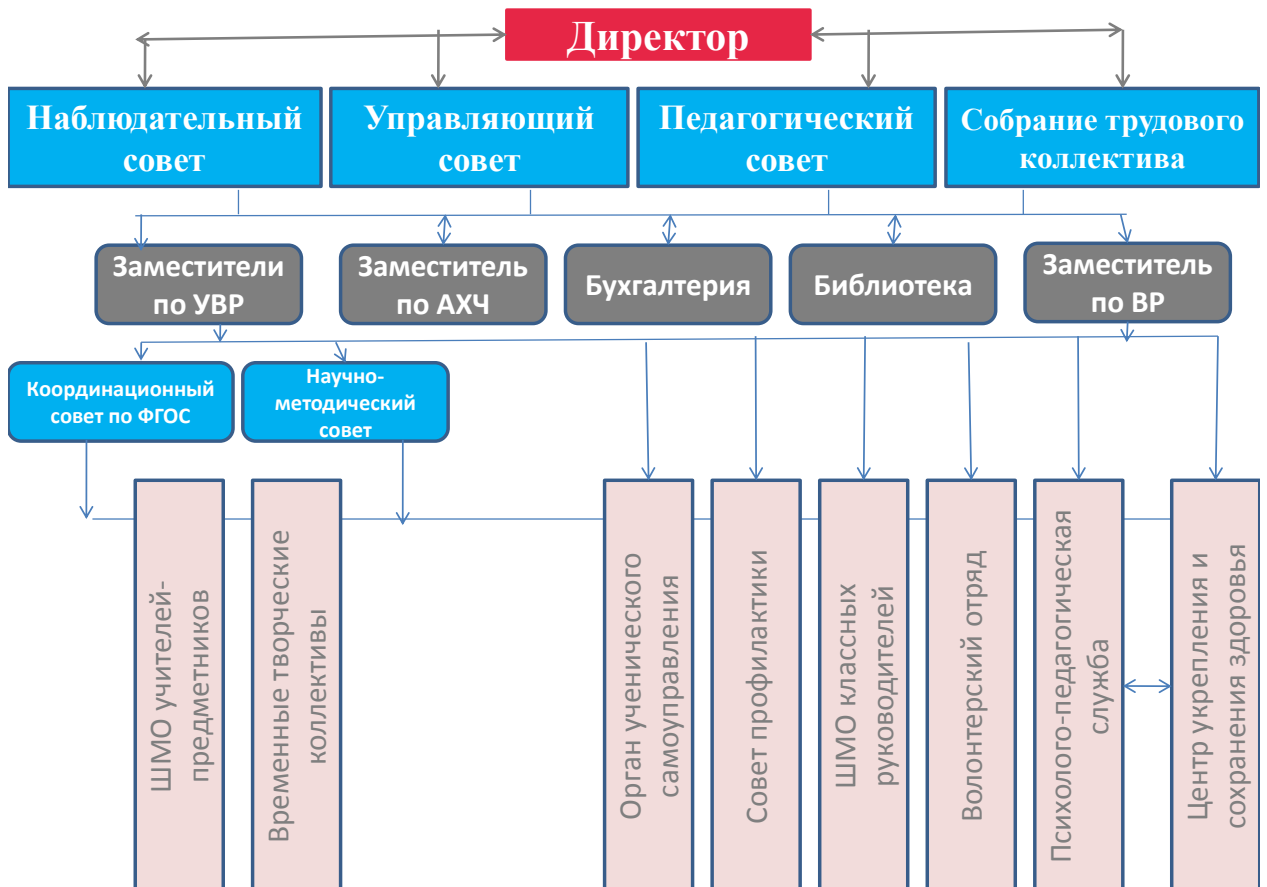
Директор

Наблюдательный совет

Управляющий совет

Педагогический совет

Собрание трудового коллектива

Заместители по УВР

Заместитель по АХЧ

Бухгалтерия

Библиотека

Заместитель по ВР

Координационный совет по ФГОС

Научно-методический совет

ШМО учителей-предметников

Временные творческие коллективы

Орган ученического самоуправления

Совет профилактики

ШМО классных руководителей

Волонтерский отряд

Психолого-педагогическая служба

Центр укрепления и сохранения здоровья